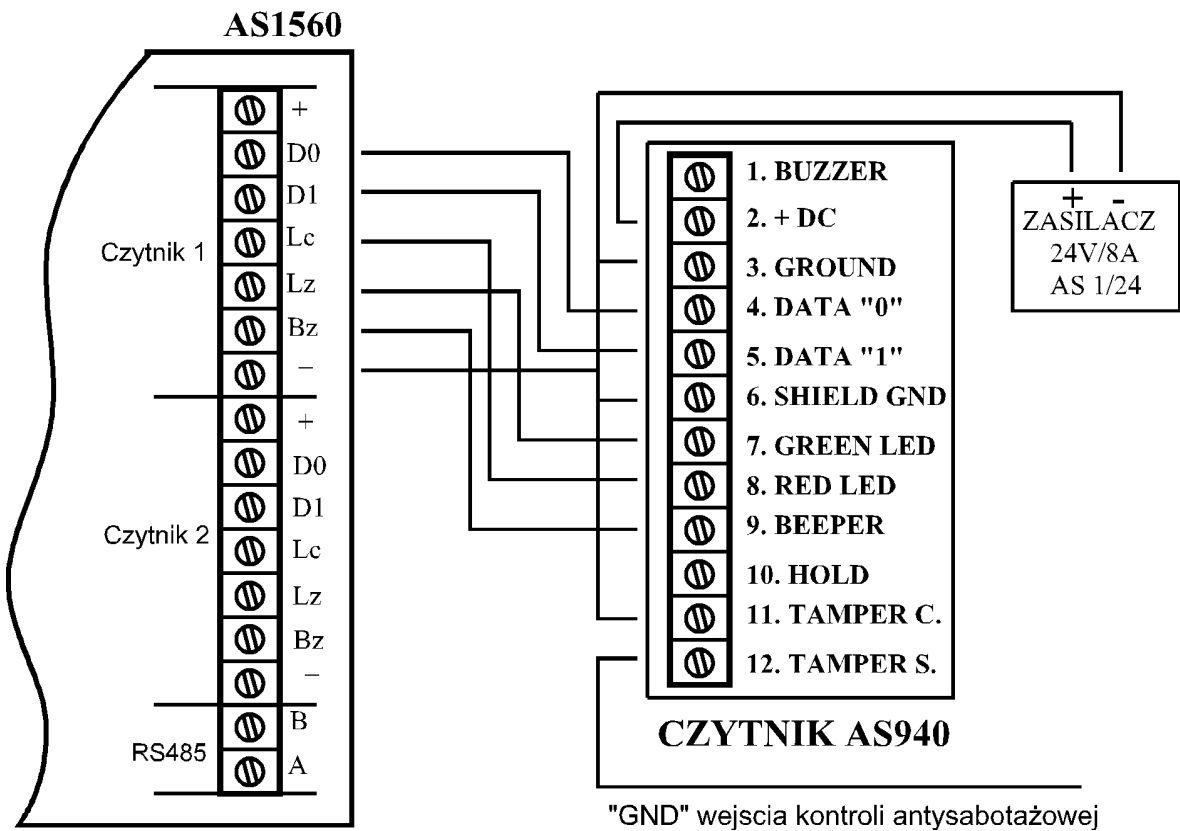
AS1560

Czytnik 1
+
D0
D1
Lc
Lz
Bz
–

Czytnik 2
+
D0
D1
Lc
Lz
Bz
–

RS485
B
A

1. BUZZER
2. + DC
3. GROUND
4. DATA "0"
5. DATA "1"
6. SHIELD GND
7. GREEN LED
8. RED LED
9. BEEPER
10. HOLD
11. TAMPER C.
12. TAMPER S.

CZYTNIK AS940

+ -
ZASILACZ
24V/8A
AS 1/24

"GND" wejscia kontroli antysabotażowej